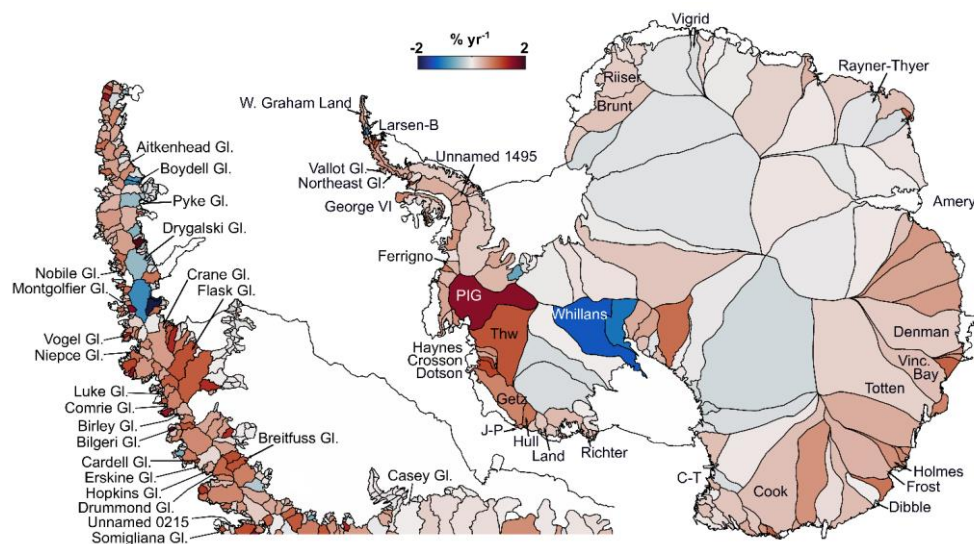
% yr$^{-1}$
-2
2

Vigrid
Rayner-Thyer
Riiser
Brunt
W. Graham Land
Larsen-B
Aitkenhead Gl.
Boydell Gl.
Unnamed 1495
Vallot Gl.
Northeast Gl.
George VI
Pyke Gl.
Amery
Drygalski Gl.
Ferrigno
Nobile Gl.
Crane Gl.
Montgolfier Gl.
Flask Gl.
PIG
Whillans
Thw
Denman
Vogel Gl.
Niepce Gl.
Haynes
Crosson
Dotson
Vinc.
Bay
Luke Gl.
Totten
Comrie Gl.
Getz
Birley Gl.
Bilgeri Gl.
Breitfuss Gl.
J-P
Hull
Land
Richter
Cardell Gl.
C-T
Erskine Gl.
Hopkins Gl.
Casey Gl.
Holmes
Frost
Cook
Drummond Gl.
Dibble
Unnamed 0215
Somigliana Gl.